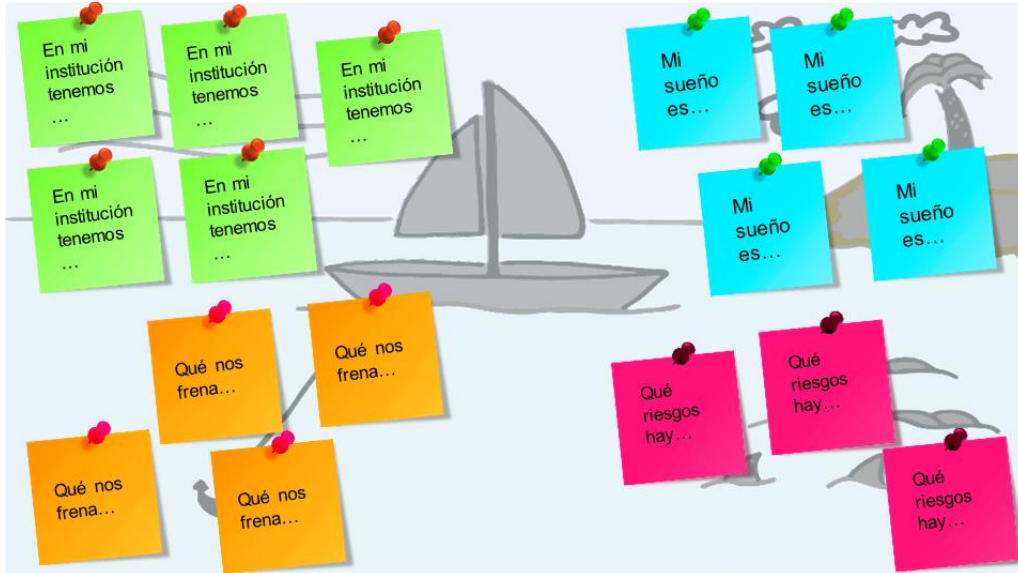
En mi institución tenemos …

En mi institución tenemos …

En mi institución tenemos …

En mi institución tenemos …

En mi institución tenemos …

Mi sueño es…

Mi sueño es…

Mi sueño es…

Mi sueño es…

Qué nos frena…

Qué nos frena…

Qué nos frena…

Qué nos frena…

Qué riesgos hay…

Qué riesgos hay…

Qué riesgos hay…